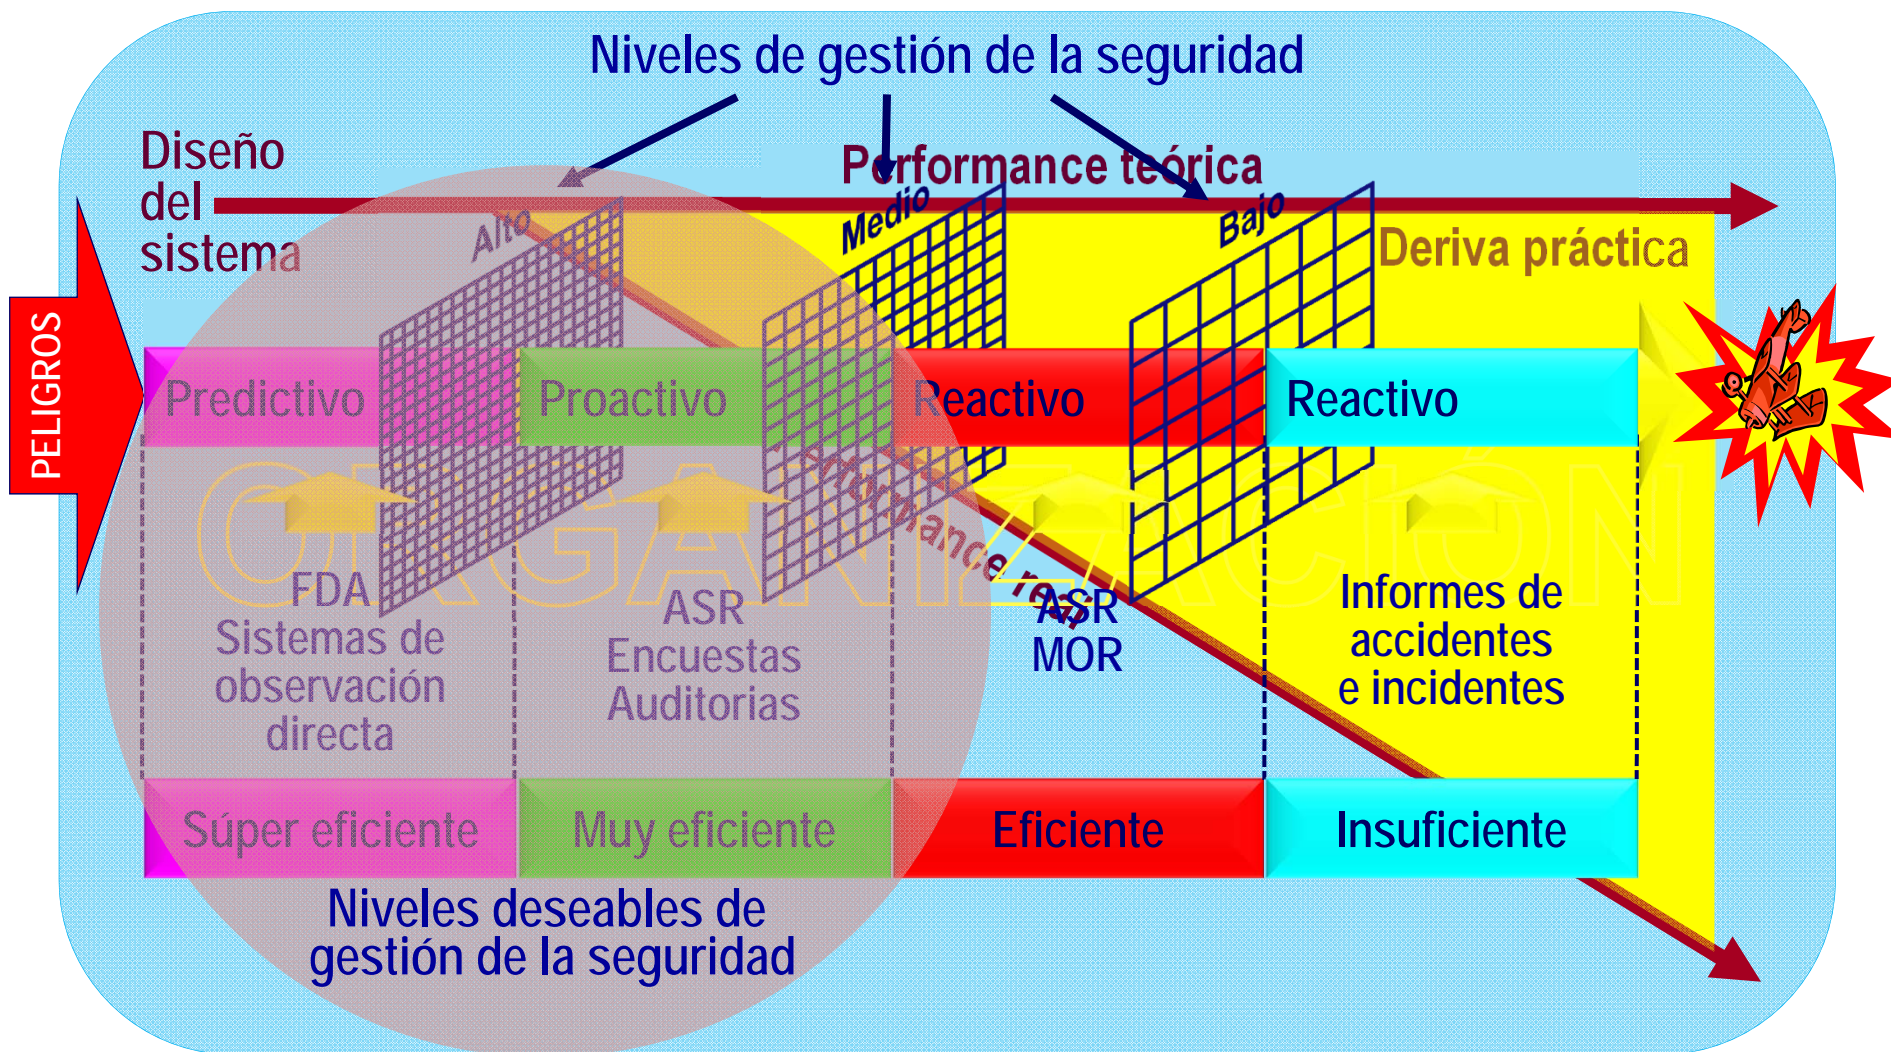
Niveles de gestión de la seguridad

Diseño del sistema

Performance teórica

Alto

Medio

Bajo

Deriva práctica

PELIGROS

Predictivo

Proactivo

Reactivo

Reactivo

ORGANIZACIÓN

Performance real

FDA
Sistemas de observación directa

ASR
Encuestas
Auditorias

ASR
MOR

Informes de accidentes e incidentes

Súper eficiente

Muy eficiente

Eficiente

Insuficiente

Niveles deseables de gestión de la seguridad